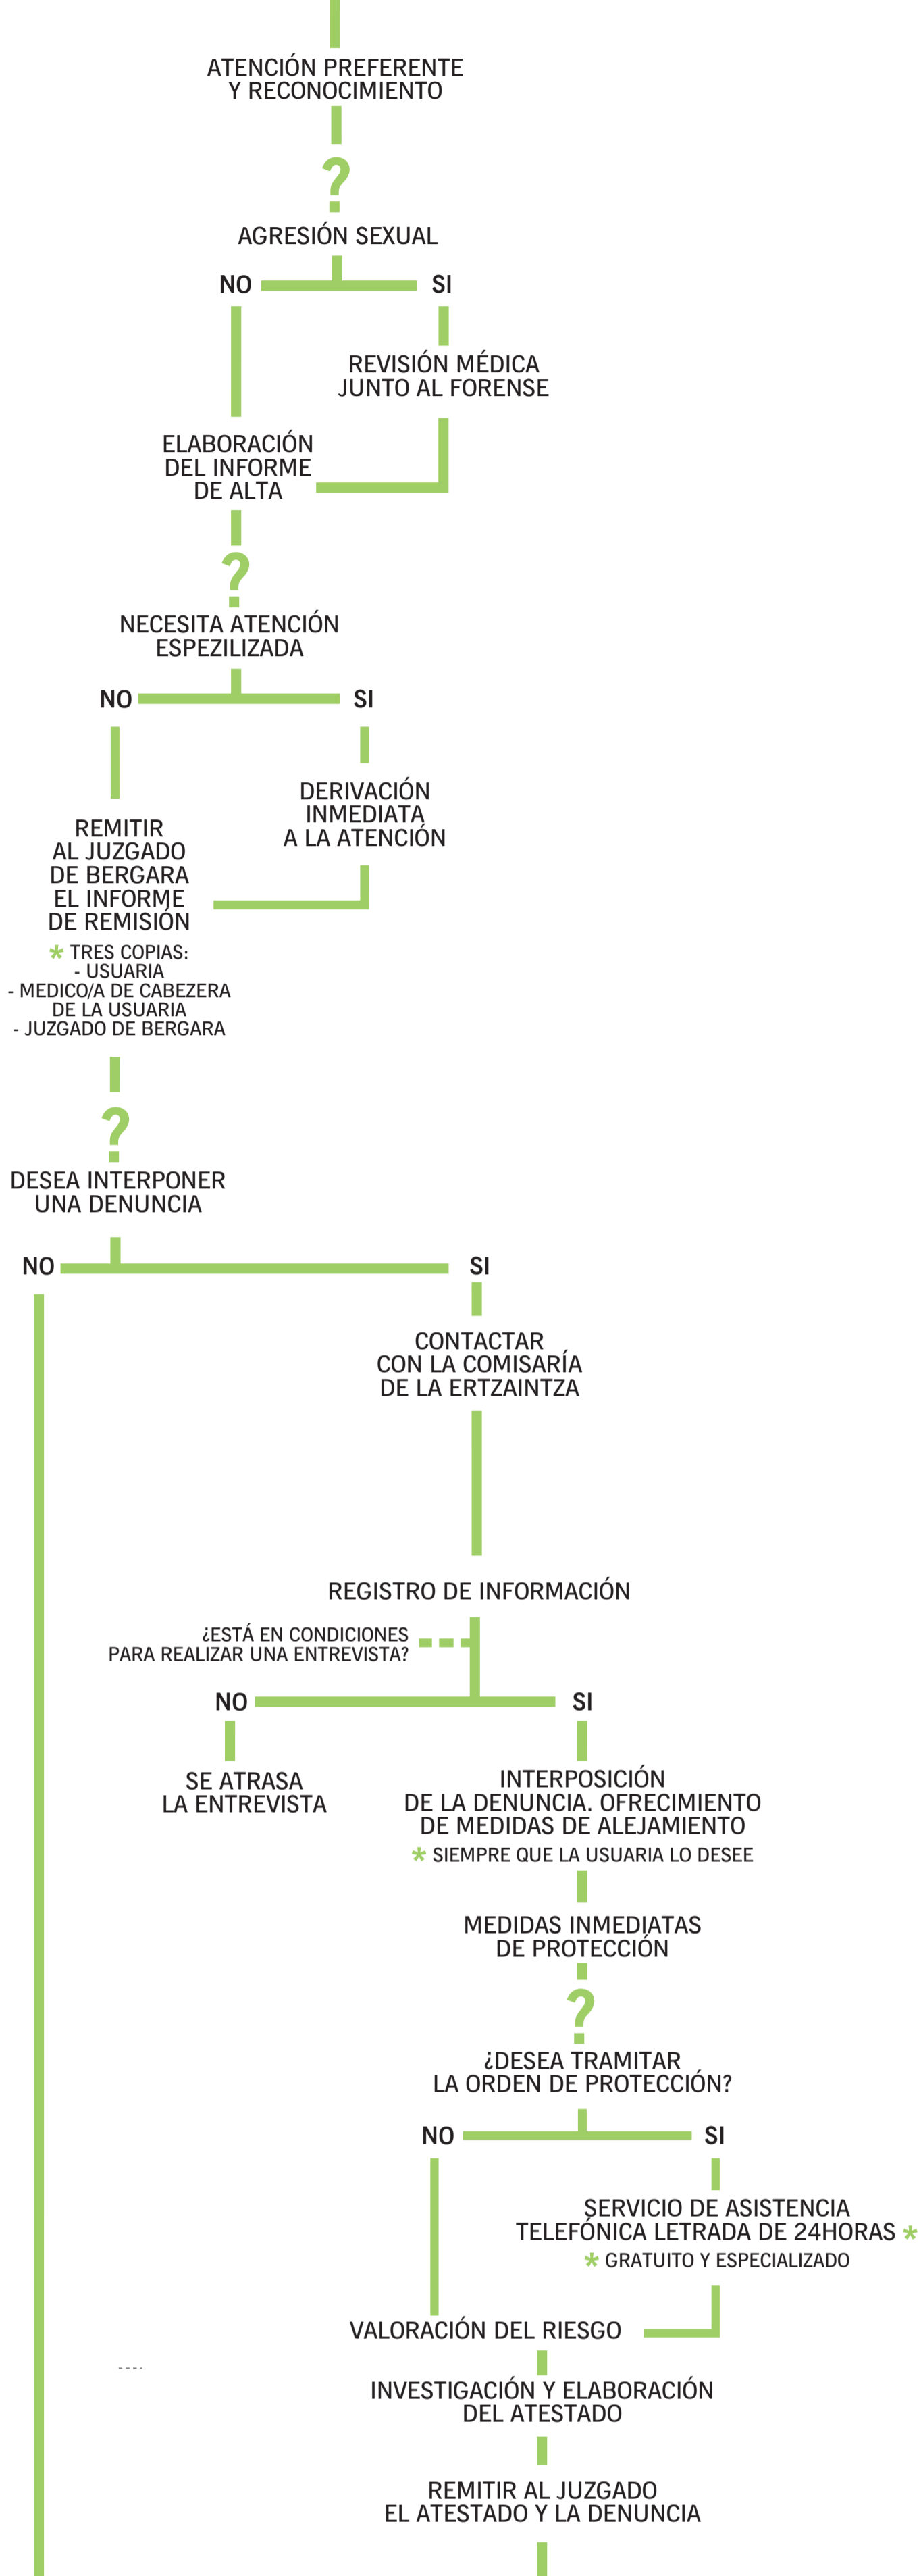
ATENCIÓN PREFERENTE Y RECONOCIMIENTO

?

AGRESIÓN SEXUAL

NO SI

REVISIÓN MÉDICA JUNTO AL FORENSE

ELABORACIÓN DEL INFORME DE ALTA

?

NECESITA ATENCIÓN ESPEZILIZADA

NO SI

DERIVACIÓN INMEDIATA A LA ATENCIÓN

REMITIR AL JUZGADO DE BERGARA EL INFORME DE REMISIÓN

* TRES COPIAS:
- USUARIA
- MEDICO/A DE CABEZERA DE LA USUARIA
- JUZGADO DE BERGARA

?

DESEA INTERPONER UNA DENUNCIA

NO SI

CONTACTAR CON LA COMISARÍA DE LA ERTZAINTZA

REGISTRO DE INFORMACIÓN

¿ESTÁ EN CONDICIONES PARA REALIZAR UNA ENTREVISTA?

NO SI

SE ATRASA LA ENTREVISTA

INTERPOSICIÓN DE LA DENUNCIA. OFRECIMIENTO DE MEDIDAS DE ALEJAMIENTO

* SIEMPRE QUE LA USUARIA LO DESEE

MEDIDAS INMEDIATAS DE PROTECCIÓN

?

¿DESEA TRAMITAR LA ORDEN DE PROTECCIÓN?

NO SI

SERVICIO DE ASISTENCIA TELEFÓNICA LETRADA DE 24HORAS *

* GRATUITO Y ESPECIALIZADO

VALORACIÓN DEL RIESGO

INVESTIGACIÓN Y ELABORACIÓN DEL ATESTADO

REMITIR AL JUZGADO EL ATESTADO Y LA DENUNCIA